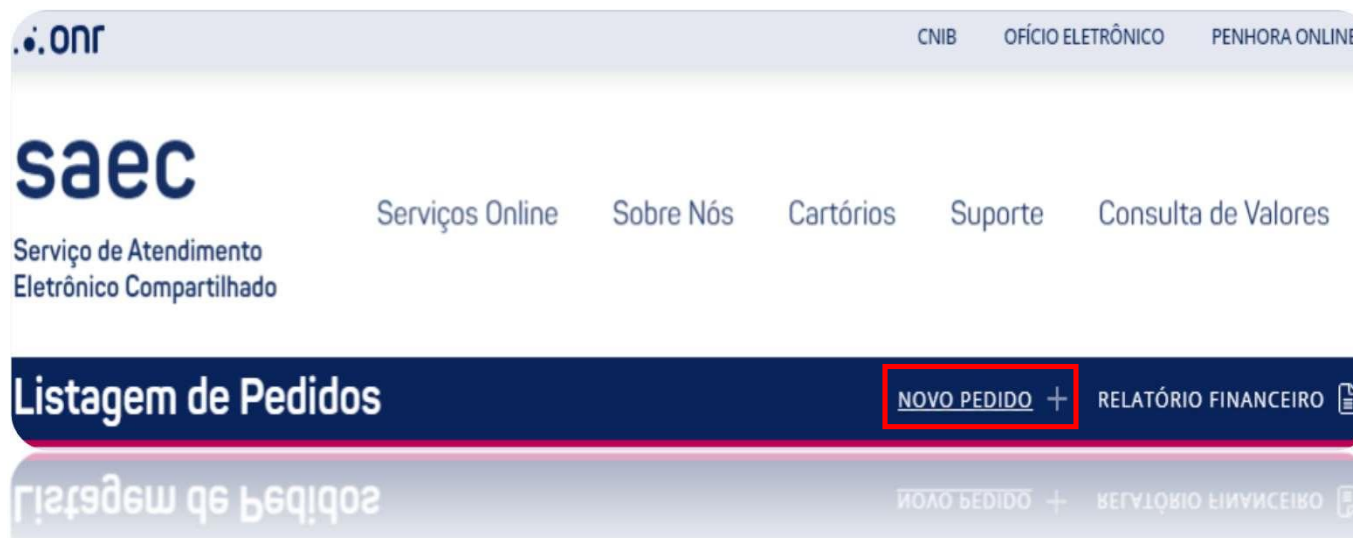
.:.onr

CNIB OFÍCIO ELETRÔNICO PENHORA ONLINE

saec

Serviço de Atendimento Eletrônico Compartilhado

Serviços Online Sobre Nós Cartórios Suporte Consulta de Valores

Listagem de Pedidos

NOVO PEDIDO + RELATÓRIO FINANCEIRO